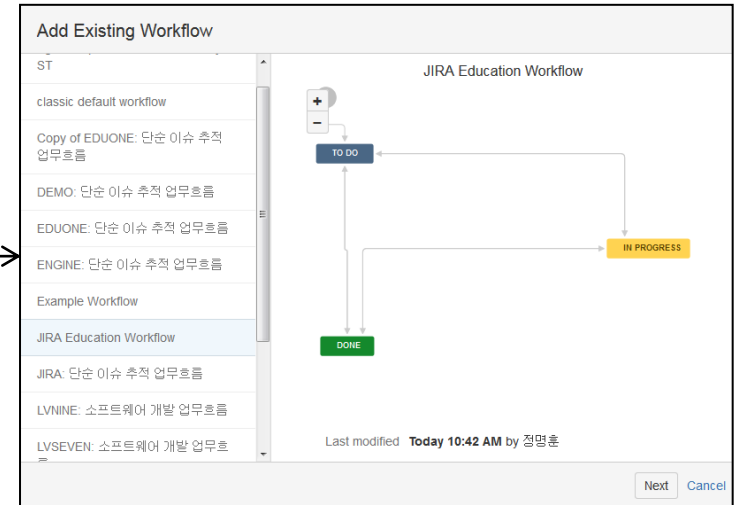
Add Existing Workflow

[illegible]
ST

classic default workflow

Copy of EDUONE: 단순 이슈 추적 업무흐름

DEMO: 단순 이슈 추적 업무흐름

EDUONE: 단순 이슈 추적 업무흐름

ENGINE: 단순 이슈 추적 업무흐름

Example Workflow

JIRA Education Workflow

JIRA: 단순 이슈 추적 업무흐름

LVNINE: 소프트웨어 개발 업무흐름

LVSEVEN: 소프트웨어 개발 업무흐
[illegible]

JIRA Education Workflow

+

−

TO DO

IN PROGRESS

DONE

Last modified Today 10:42 AM by 정명훈

Next Cancel